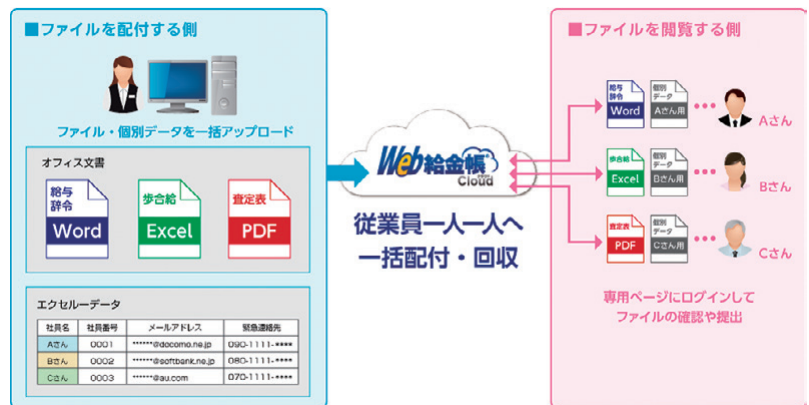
■ファイルを配付する側

ファイル・個別データを一括アップロード

オフィス文書

給与
辞令
Word

歩合給
Excel

査定表
PDF

エクセルーデータ

| 社員名 | 社員番号 | メールアドレス | 緊急連絡先 |
|---|---|---|---|
| Aさん | 0001 | ******@docomo.ne.jp | 090-1111-**** |
| Bさん | 0002 | ******@softbank.ne.jp | 080-1111-**** |
| Cさん | 0003 | ******@au.com | 070-1111-**** |

Web給金帳 Cloud

従業員一人一人へ
一括配付・回収

■ファイルを閲覧する側

給与
辞令
Word
個別
データ
Aさん用
Aさん

歩合給
Excel
個別
データ
Bさん用
Bさん

査定表
PDF
個別
データ
Cさん用
Cさん

専用ページにログインして
ファイルの確認や提出